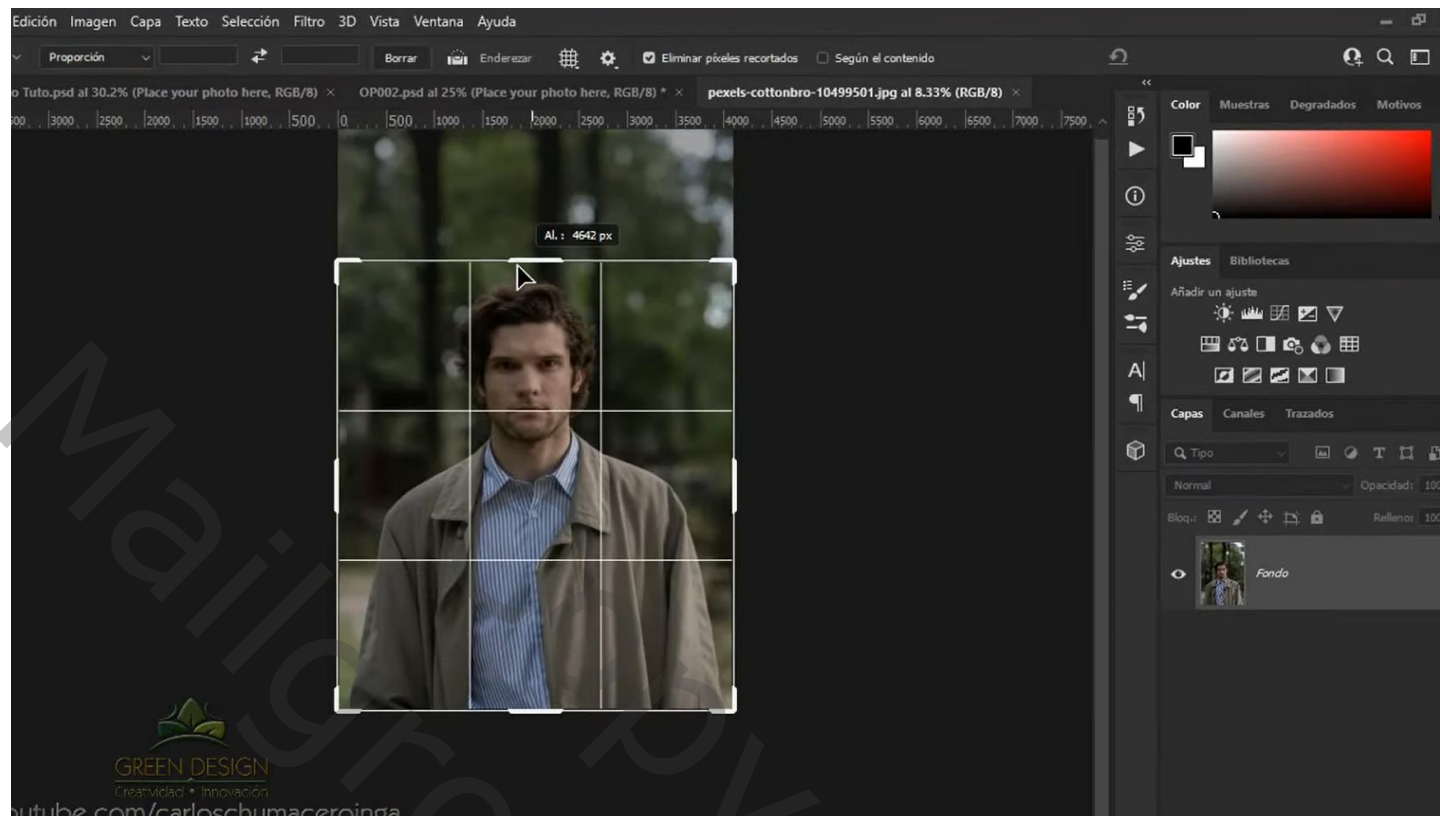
Edición Imagen Capa Texto Selección Filtro 3D Vista Ventana Ayuda

Proporción Borrar Enderezar Eliminar píxeles recortados Según el contenido

o Tuto.psd al 30.2% (Place your photo here, RGB/8) × OP002.psd al 25% (Place your photo here, RGB/8) * × pexels-cottonbro-10499501.jpg al 8.33% (RGB/8) ×

500 3000 2500 2000 1500 1000 500 0 500 1000 1500 2000 2500 3000 3500 4000 4500 5000 5500 6000 6500 7000 7500

Al. : 4642 px

Color Muestras Degradados Motivos

Ajustes Bibliotecas

Añadir un ajuste

Capas Canales Trazados

Tipo

Normal Opacidad: 10

Bloq.: Relleno: 10

Fondo

GREEN DESIGN
Creatividad • Innovación

outube.com/carloschumaceroinga

Mailgroupy